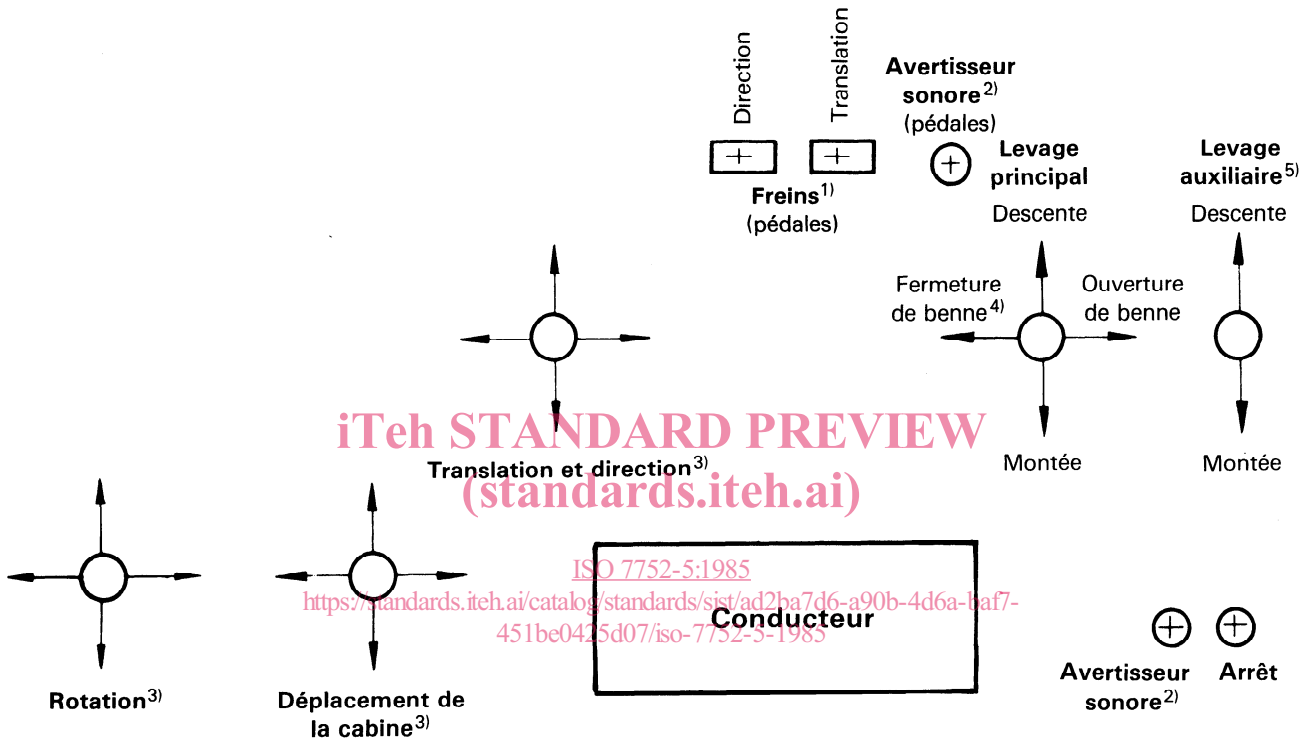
Direction

Translation

Freins$^{1)}$
(pédales)

Avertisseur sonore$^{2)}$
(pédales)

Levage principal

Descente

Fermeture de benne$^{4)}$

Ouverture de benne

Montée

Levage auxiliaire$^{5)}$

Descente

Montée

Translation et direction$^{3)}$

iTeh STANDARD PREVIEW
(standards.iteh.ai)

ISO 7752-5:1985
https://standards.iteh.ai/catalog/standards/sist/ad2ba7d6-a90b-4d6a-baf7-451be0425d07/iso-7752-5-1985

Conducteur

Rotation$^{3)}$

Déplacement de la cabine$^{3)}$

Avertisseur sonore$^{2)}$

Arrêt